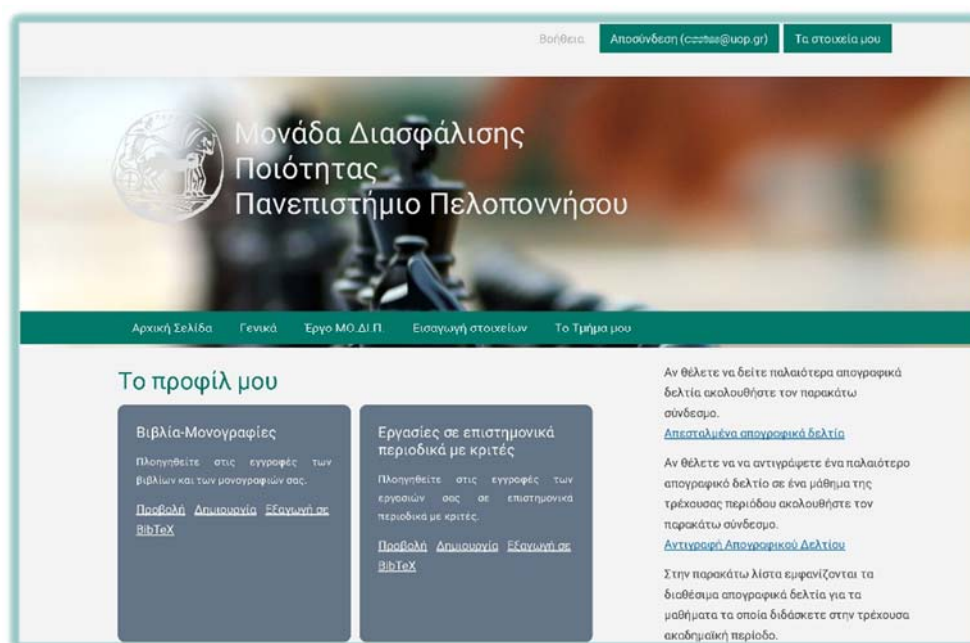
Βοήθεια Αποσύνδεση ([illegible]@uop.gr) Τα στοιχεία μου

Μονάδα Διασφάλισης Ποιότητας Πανεπιστήμιο Πελοποννήσου

Αρχική Σελίδα Γενικά Έργο ΜΟ.ΔΙ.Π. Εισαγωγή στοιχείων Το Τμήμα μου

Το προφίλ μου

Βιβλία-Μονογραφίες

Πλοηγηθείτε στις εγγραφές των βιβλίων και των μονογραφιών σας.

Προβολή Δημιουργία Εξαγωγή σε BibTeX

Εργασίες σε επιστημονικά περιοδικά με κριτές

Πλοηγηθείτε στις εγγραφές των εργασιών σας σε επιστημονικά περιοδικά με κριτές.

Προβολή Δημιουργία Εξαγωγή σε BibTeX

Αν θέλετε να δείτε παλαιότερα απογραφικά δελτία ακολουθήστε τον παρακάτω σύνδεσμο.

Απεσταλμένα απογραφικά δελτία

Αν θέλετε να να αντιγράψετε ένα παλαιότερο απογραφικό δελτίο σε ένα μάθημα της τρέχουσας περιόδου ακολουθήστε τον παρακάτω σύνδεσμο.

Αντιγραφή Απογραφικού Δελτίου

Στην παρακάτω λίστα εμφανίζονται τα διαθέσιμα απογραφικά δελτία για τα μαθήματα τα οποία διδάσκετε στην τρέχουσα ακαδημαϊκή περίοδο.